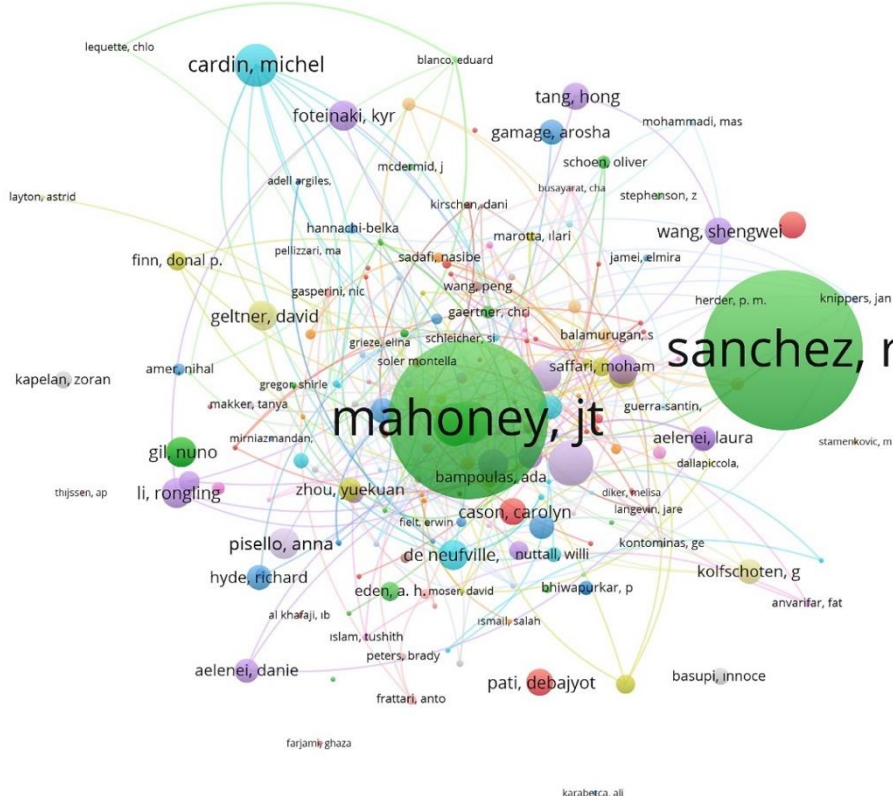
lequette, chlo
cardin, michel
blanco, eduard
tang, hong
foteinaki, kyr
gamage, arosha
mohammadi, mas
schoen, oliver
mcdermid, j
adell argiles,
busayarat, cha
stephenson, z
layton, astrid
kirschen, dani
hannachi-belka
marotta, ılari
wang, shengwei
pellizzari, ma
sadafi, nasibe
jamei, elmira
finn, donal p.
wang, peng
gasperini, nic
herder, p. m.
knippers, jan
geltner, david
gaertner, chri
schleicher, si
grieze, elina
balamurugan, s
sanchez, r
soler montella
kapelan, zoran
amer, nihal
saffari, moham
gregor, shirle
makker, tanya
guerra-santin,
mahoney, jt
mirniazmandan,
aelenei, laura
stamenkovic, m
gil, nuno
dallapiccola,
bampoulas, ada
thijssen, ap
li, rongling
zhou, yuekuan
diker, melisa
cason, carolyn
langevin, jare
fielt, erwin
pisello, anna
kontominas, ge
de neufville,
nuttall, willi
hyde, richard
kolfschoten, g
eden, a. h.
mosen, david
bhiwapurkar, p
anvarifar, fat
al khafaji, ıb
ısmail, salah
ıslam, tushith
peters, brady
aelenei, danie
pati, debajyot
basupi, ınnoce
frattari, anto
farjami, ghaza
karabetca, ali